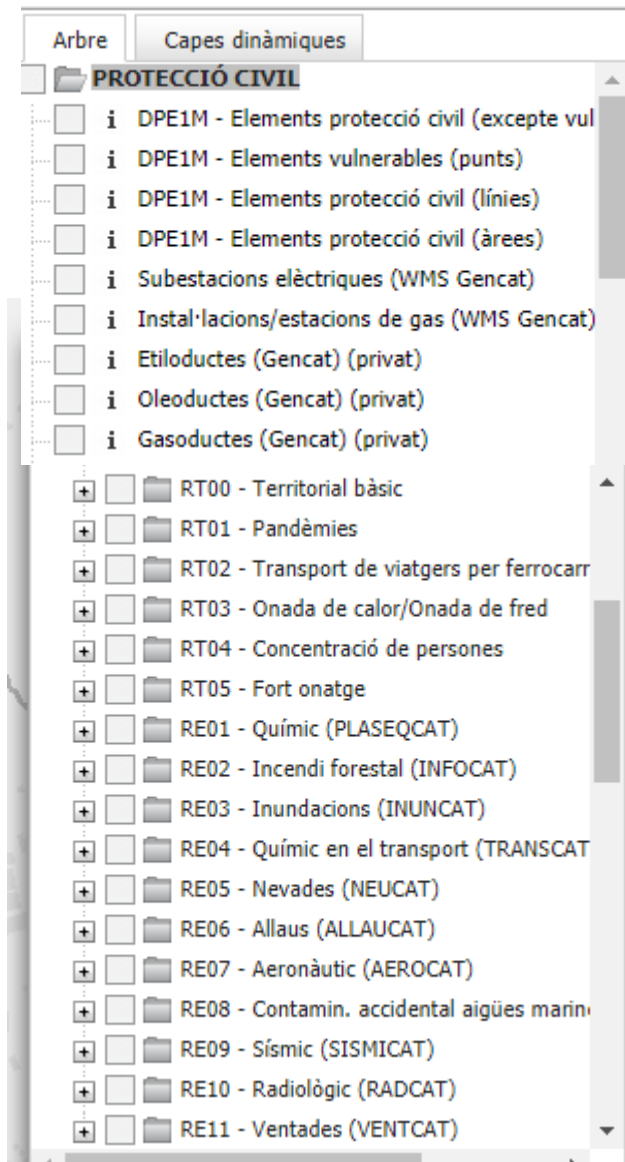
Arbre | Capes dinàmiques

PROTECCIÓ CIVIL
i DPE1M - Elements protecció civil (excepte vul
i DPE1M - Elements vulnerables (punts)
i DPE1M - Elements protecció civil (línies)
i DPE1M - Elements protecció civil (àrees)
i Subestacions elèctriques (WMS Gencat)
i Instal·lacions/estacions de gas (WMS Gencat)
i Etiloductes (Gencat) (privat)
i Oleoductes (Gencat) (privat)
i Gasoductes (Gencat) (privat)

RT00 - Territorial bàsic
RT01 - Pandèmies
RT02 - Transport de viatgers per ferrocarr
RT03 - Onada de calor/Onada de fred
RT04 - Concentració de persones
RT05 - Fort onatge
RE01 - Químic (PLASEQCAT)
RE02 - Incendi forestal (INFOCAT)
RE03 - Inundacions (INUNCAT)
RE04 - Químic en el transport (TRANSCAT
RE05 - Nevades (NEUCAT)
RE06 - Allaus (ALLAUCAT)
RE07 - Aeronàutic (AEROCAT)
RE08 - Contamin. accidental aigües marin
RE09 - Sísmic (SISMICAT)
RE10 - Radiològic (RADCAT)
RE11 - Ventades (VENTCAT)